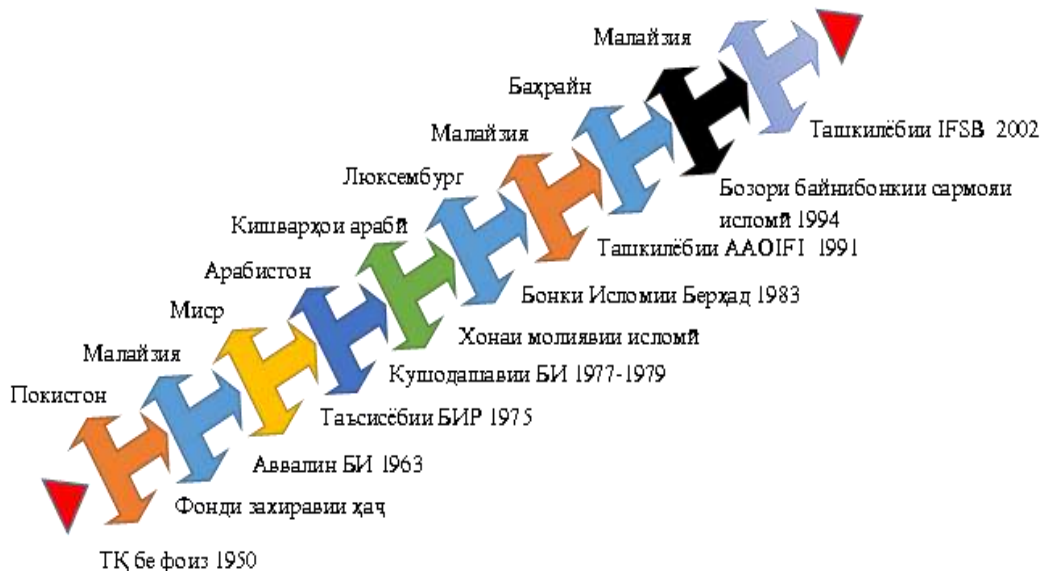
Малайзия

Баҳрайн

Малайзия

Люксембург

Кишварҳои арабӣ

Арабистон

Миср

Малайзия

Покистон

Ташкилёбии IFSB 2002

Бозори байнибонкии сармояи исломӣ 1994

Ташкилёбии AAOIFI 1991

Бонки Исломии Берҳад 1983

Хонаи молиявии исломӣ

Кушодашавии БИ 1977-1979

Таъсисёбии БИР 1975

Аввалин БИ 1963

Фонди захиравии ҳаҷ

ТҚ бе фоиз 1950